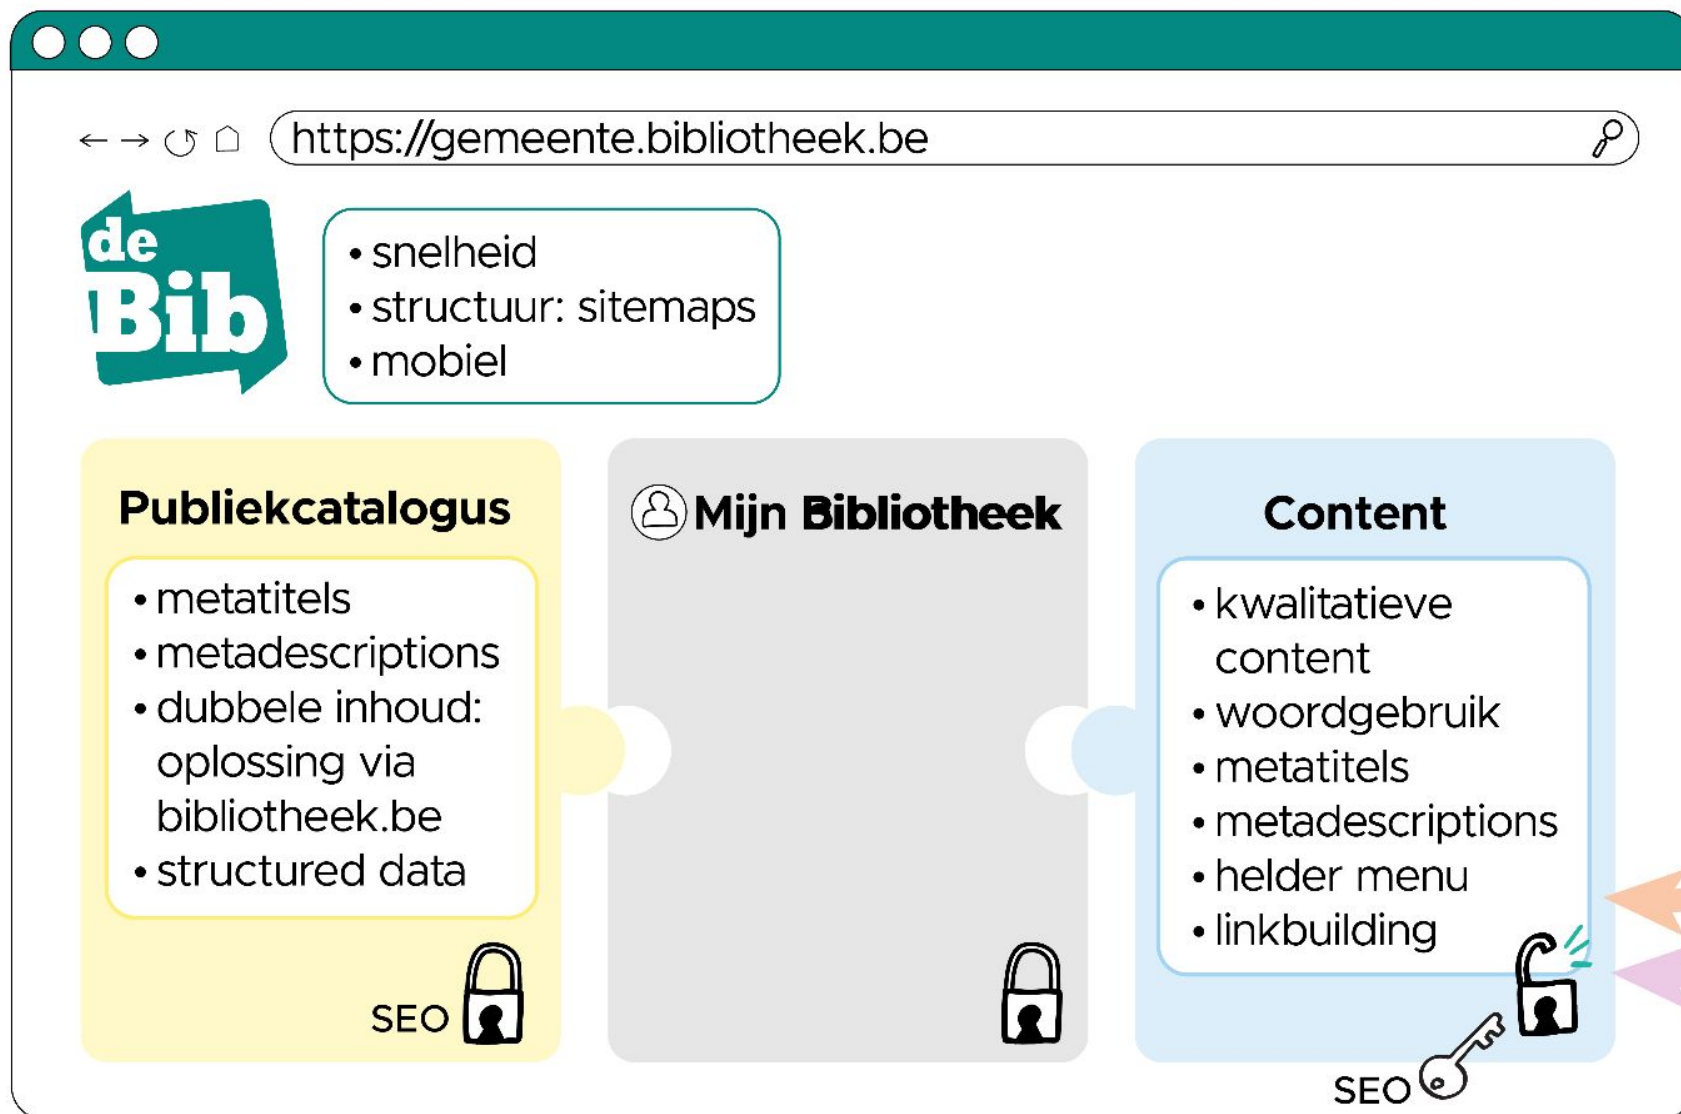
https://gemeente.bibliotheek.be

de Bib

• snelheid
• structuur: sitemaps
• mobiel

Publiekcatalogus

• metatitels
• metadescriptions
• dubbele inhoud: oplossing via bibliotheek.be
• structured data

SEO

Mijn Bibliotheek

Content

• kwalitatieve content
• woordgebruik
• metatitels
• metadescriptions
• helder menu
• linkbuilding

SEO